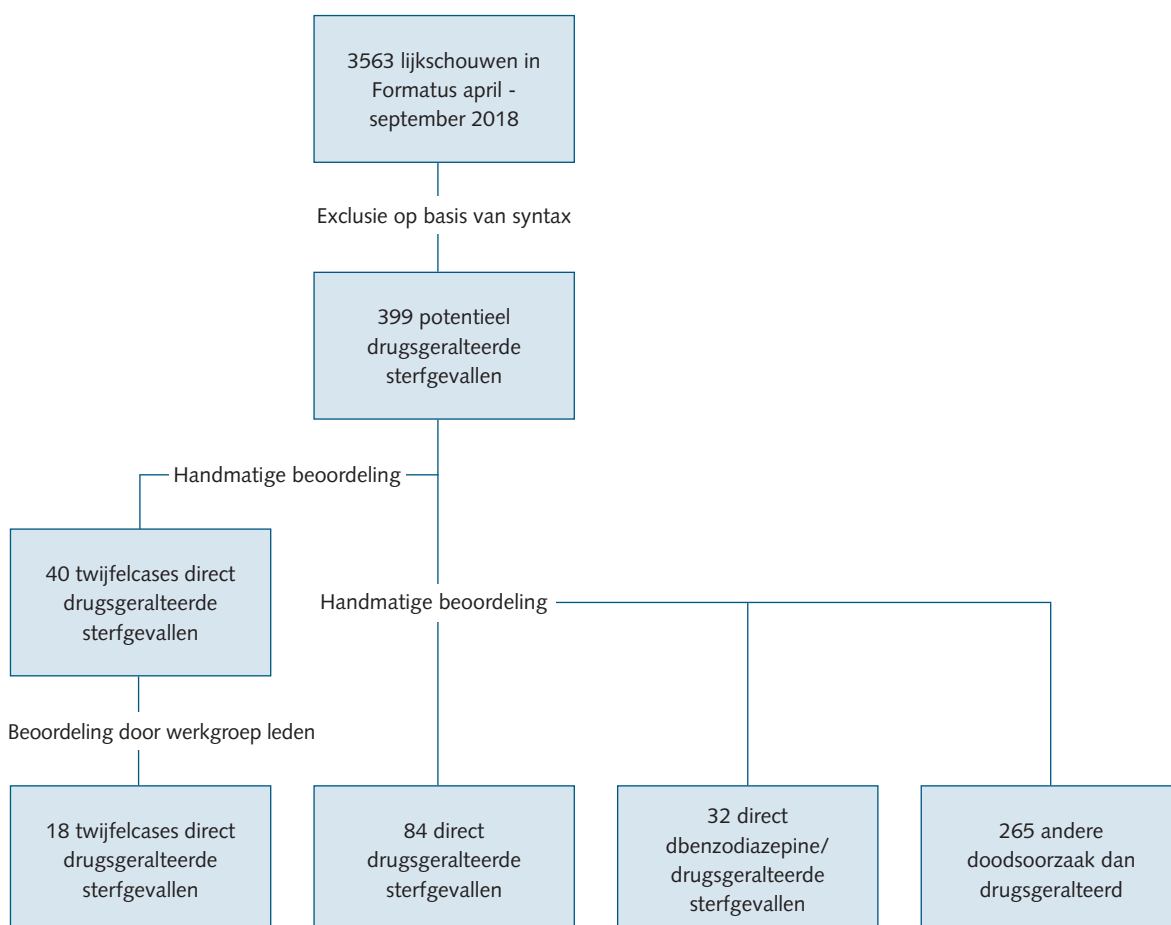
3563 lijkschouwen in Formatus april - september 2018

Exclusie op basis van syntax

399 potentieel drugsgeralteerde sterfgevallen

Handmatige beoordeling

40 twijfelcases direct drugsgeralteerde sterfgevallen

Handmatige beoordeling

Beoordeling door werkgroep leden

18 twijfelcases direct drugsgeralteerde sterfgevallen

84 direct drugsgeralteerde sterfgevallen

32 direct dbenzodiazepine/ drugsgeralteerde sterfgevallen

265 andere doodsoorzaak dan drugsgeralteerd